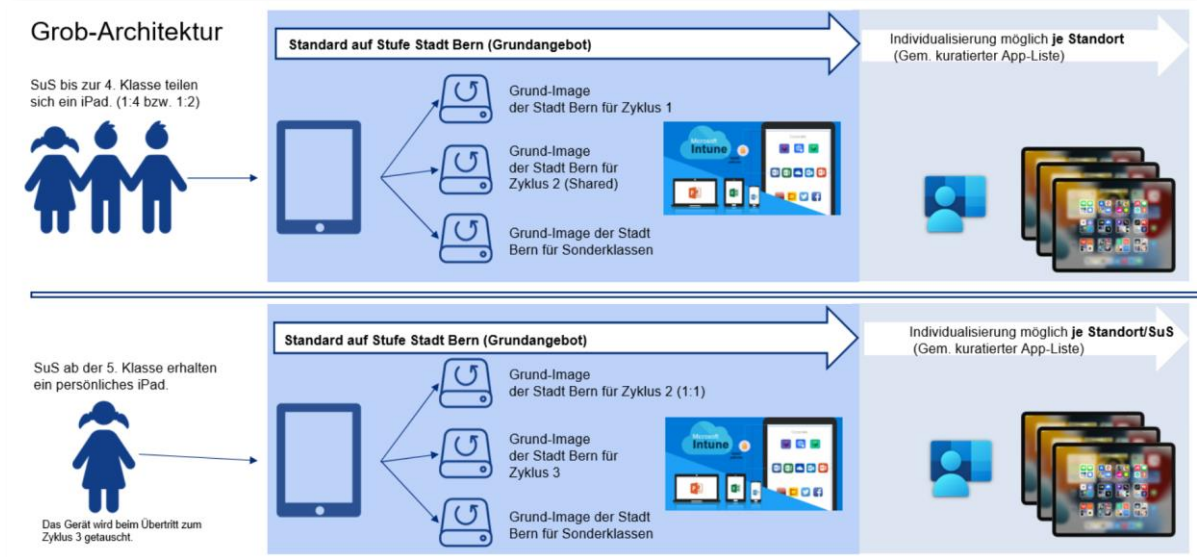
Grob-Architektur

SuS bis zur 4. Klasse teilen sich ein iPad. (1:4 bzw. 1:2)

Standard auf Stufe Stadt Bern (Grundangebot)

Individualisierung möglich **je Standort** (Gem. kuratierter App-Liste)

Grund-Image der Stadt Bern für Zyklus 1

Grund-Image der Stadt Bern für Zyklus 2 (Shared)

Grund-Image der Stadt Bern für Sonderklassen

Intune

SuS ab der 5. Klasse erhalten ein persönliches iPad.

Das Gerät wird beim Übertritt zum Zyklus 3 getauscht.

Standard auf Stufe Stadt Bern (Grundangebot)

Individualisierung möglich **je Standort/SuS** (Gem. kuratierter App-Liste)

Grund-Image der Stadt Bern für Zyklus 2 (1:1)

Grund-Image der Stadt Bern für Zyklus 3

Grund-Image der Stadt Bern für Sonderklassen

Intune